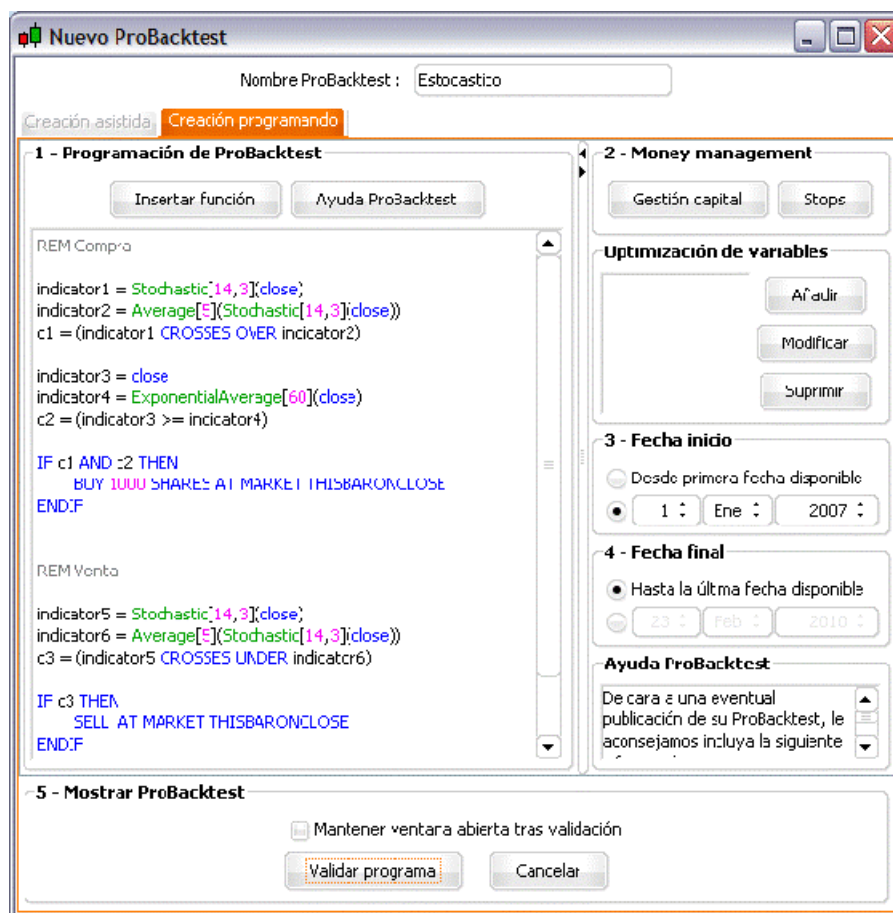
Nuevo ProBacktest

Nombre ProBacktest : Estocastico

Creación asistida | Creación programando

1 - Programación de ProBacktest

Insertar función | Ayuda ProBacktest

REM Compra

indicator1 = Stochastic[14,3](close)
indicator2 = Average[5](Stochastic[14,3](close))
c1 = (indicator1 CROSSES OVER indicator2)

indicator3 = close
indicator4 = ExponentialAverage[60](close)
c2 = (indicator3 >= indicator4)

IF c1 AND c2 THEN
BUY 1000 SHARES AT MARKET THISBARONCLOSE
ENDIF

REM Venta

indicator5 = Stochastic[14,3](close)
indicator6 = Average[5](Stochastic[14,3](close))
c3 = (indicator5 CROSSES UNDER indicator6)

IF c3 THEN
SELL AT MARKET THISBARONCLOSE
ENDIF

2 - Money management

Gestión capital | Stops

Optimización de variables

Añadir

Modificar

Suprimir

3 - Fecha inicio

Desde primera fecha disponible

1 | Ene | 2007

4 - Fecha final

Hasta la última fecha disponible

23 | Feb | 2010

Ayuda ProBacktest

De cara a una eventual publicación de su ProBacktest, le aconsejamos incluya la siguiente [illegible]

5 - Mostrar ProBacktest

Mantener ventana abierta tras validación

Validar programa | Cancelar